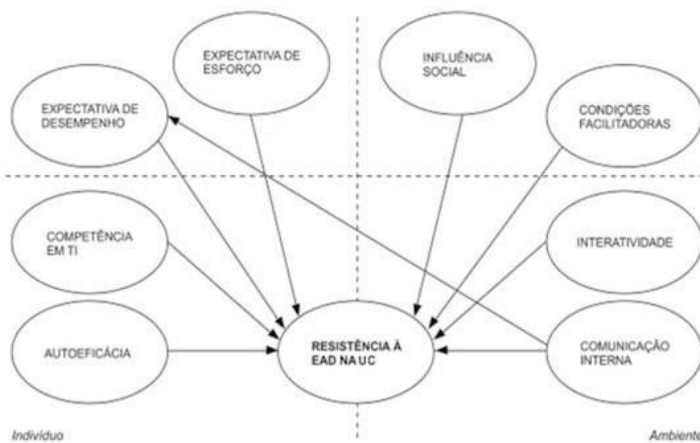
EXPECTATIVA DE ESFORÇO

INFLUÊNCIA SOCIAL

EXPECTATIVA DE DESEMPENHO

CONDIÇÕES FACILITADORAS

COMPETÊNCIA EM TI

INTERATIVIDADE

AUTOEFICÁCIA

RESISTÊNCIA À EAD NA UC

COMUNICAÇÃO INTERNA

Indivíduo

Ambiente